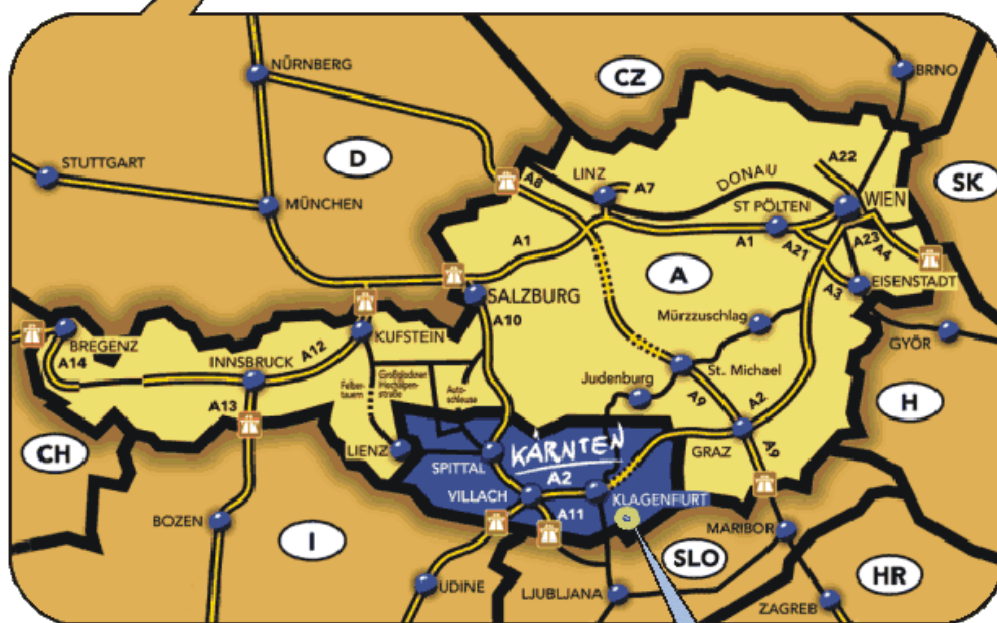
NÜRNBERG
CZ
BRNO
STUTTGART
D
A8
LINZ
A7
DONAU
A22
WIEN
SK
MÜNCHEN
ST PÖLTEN
A1
A1
A21
A23
A4
A
EISENSTADT
A3
SALZBURG
BREGENZ
KUFSTEIN
A10
Mürzzuschlag
GYÖR
A14
INNSBRUCK
A12
Felbertauern
Großglockner Hochalpenstraße
Autoschleuse
Judenburg
St. Michael
A13
A9
A2
H
CH
LIENZ
KÄRNTEN
A2
GRAZ
A9
SPITTAL
VILLACH
KLAGENFURT
A11
BOZEN
MARIBOR
I
SLO
HR
UDINE
LJUBLJANA
ZAGREB